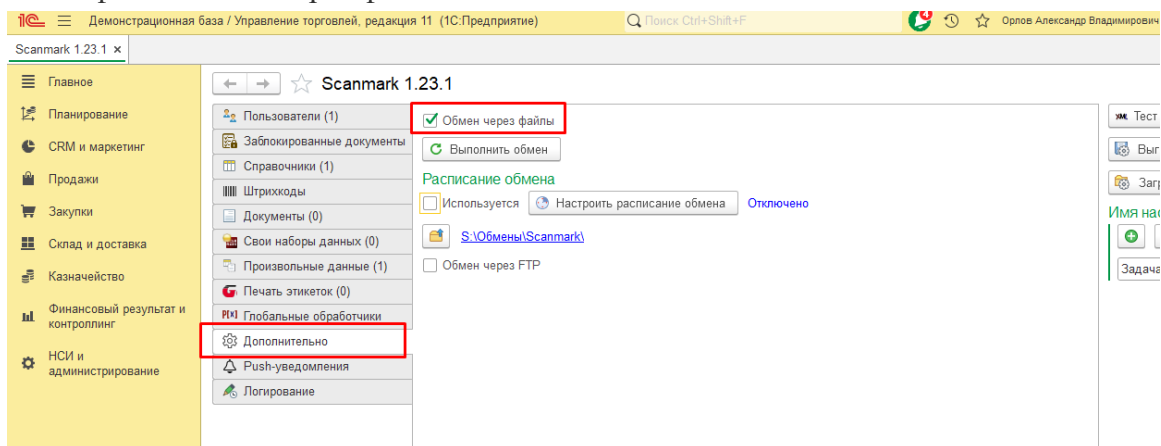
1С Демонстрационная база / Управление торговлей, редакция 11 (1С:Предприятие)
Поиск Ctrl+Shift+F
Орлов Александр Владимирович

Scanmark 1.23.1 ×

Главное
Планирование
CRM и маркетинг
Продажи
Закупки
Склад и доставка
Казначейство
Финансовый результат и контроллинг
НСИ и администрирование

Scanmark 1.23.1

Пользователи (1)
Заблокированные документы
Справочники (1)
Штрихкоды
Документы (0)
Свои наборы данных (0)
Произвольные данные (1)
Печать этикеток (0)
Глобальные обработчики
Дополнительно
Push-уведомления
Логирование

Обмен через файлы
Выполнить обмен
Расписание обмена
Используется
Настроить расписание обмена
Отключено
S:\Обмены\Scanmark\
Обмен через FTP

Тест
Выг
Загр
Имя нас
Задача